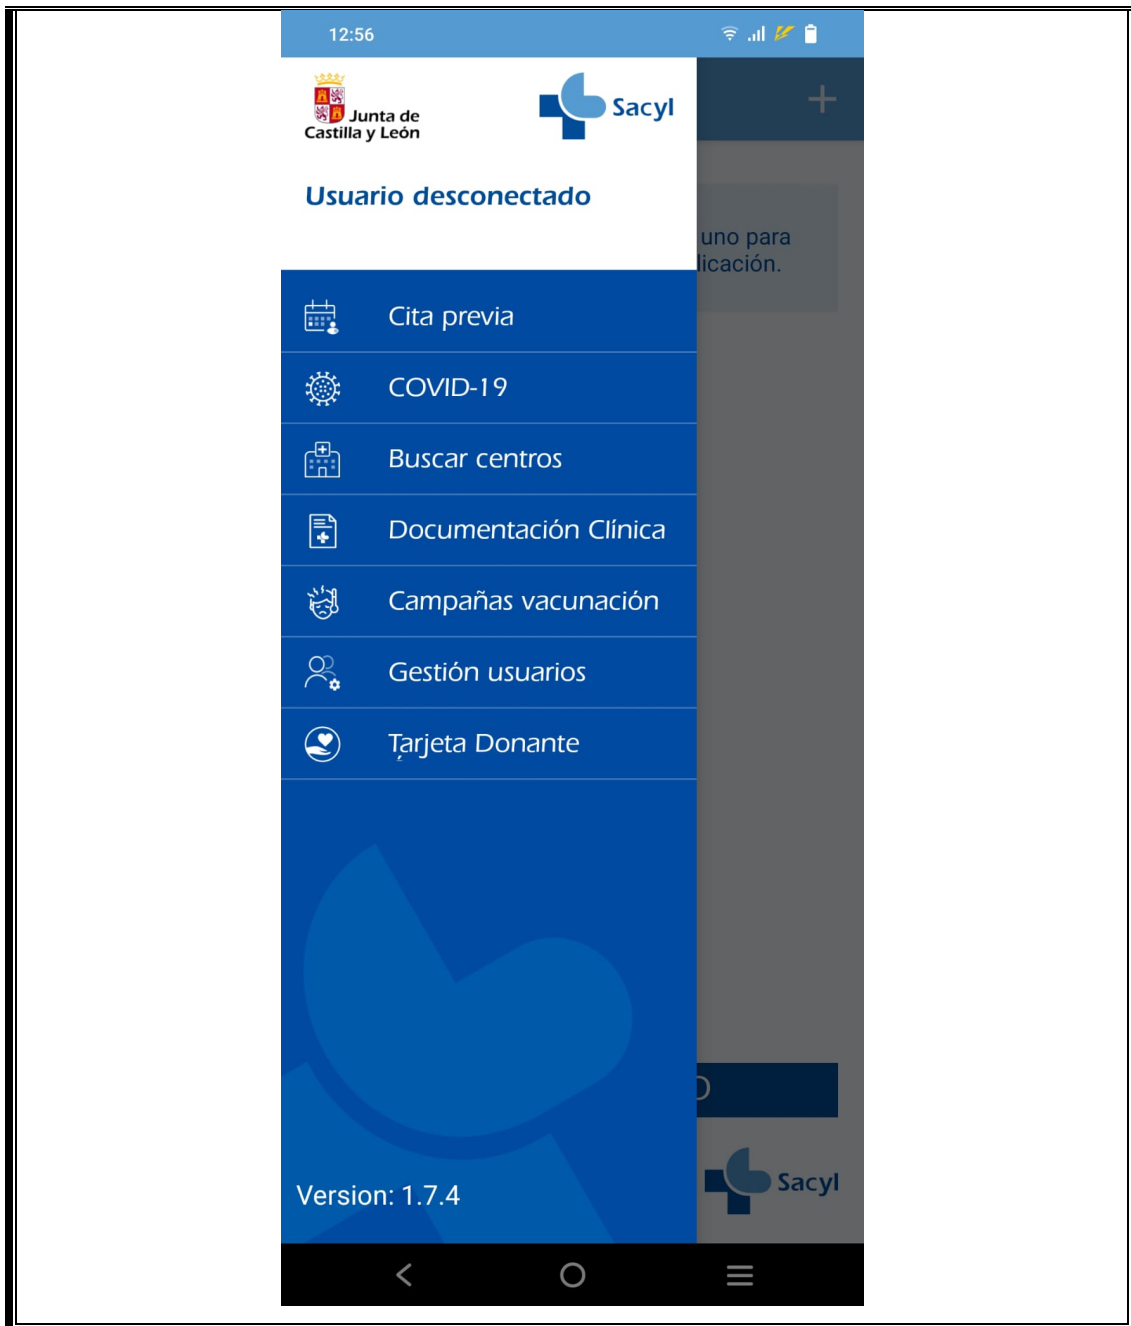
12:56

Junta de Castilla y León

Sacyl

+

Usuario desconectado

uno para
licación.

Cita previa

COVID-19

Buscar centros

Documentación Clínica

Campañas vacunación

Gestión usuarios

Tarjeta Donante

Version: 1.7.4

Sacyl